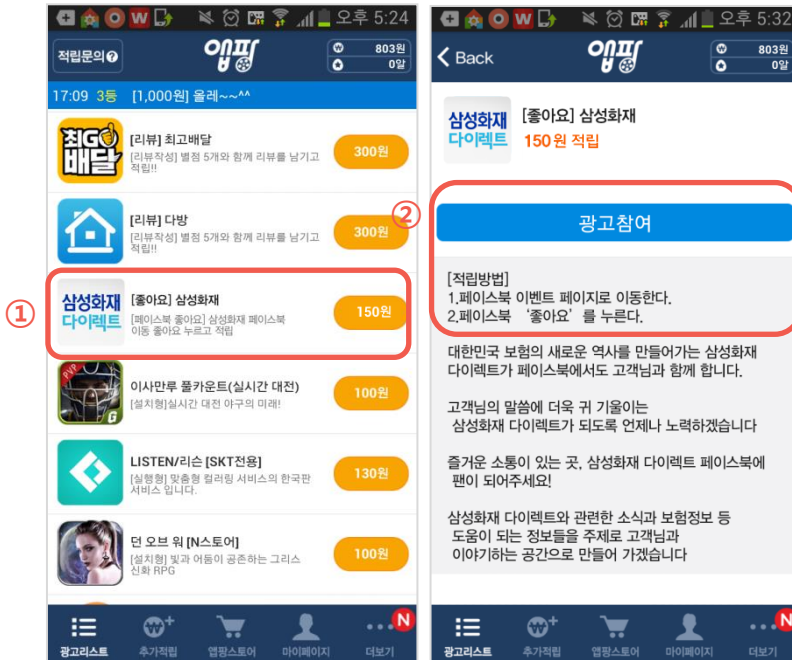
오후 5:24

적립문의

앱팡

803원
0알

17:09 3등 [1,000원] 올레~~^^

최고배달

[리뷰] 최고배달
[리뷰작성] 별점 5개와 함께 리뷰를 남기고 적립!!

300원

[리뷰] 다방
[리뷰작성] 별점 5개와 함께 리뷰를 남기고 적립!!

300원

①

삼성화재 다이렉트

[좋아요] 삼성화재
[페이스북 좋아요] 삼성화재 페이스북 이동 좋아요 누르고 적립

150원

이사만루 풀카운트(실시간 대전)
[설치형]실시간 대전 야구의 미래!

100원

LISTEN/리슨 [SKT전용]
[실행형] 맞춤형 컬러링 서비스의 한국판 서비스 입니다.

130원

던 오브 워 [N스토어]
[설치형] 빛과 어둠이 공존하는 그리스 신화 RPG

100원

광고리스트 추가적립 앱팡스토어 마이페이지 더보기

오후 5:32

Back

앱팡

803원
0알

삼성화재 다이렉트

[좋아요] 삼성화재
150 원 적립

②

광고참여

[적립방법]
1.페이스북 이벤트 페이지로 이동한다.
2.페이스북 '좋아요'를 누른다.

대한민국 보험의 새로운 역사를 만들어가는 삼성화재 다이렉트가 페이스북에서도 고객님과 함께 합니다.

고객님의 말씀에 더욱 귀 기울이는 삼성화재 다이렉트가 되도록 언제나 노력하겠습니다

즐거운 소통이 있는 곳, 삼성화재 다이렉트 페이스북에 팬이 되어주세요!

삼성화재 다이렉트와 관련한 소식과 보험정보 등 도움이 되는 정보들을 주제로 고객님과 이야기하는 공간으로 만들어 가겠습니다

광고리스트 추가적립 앱팡스토어 마이페이지 더보기